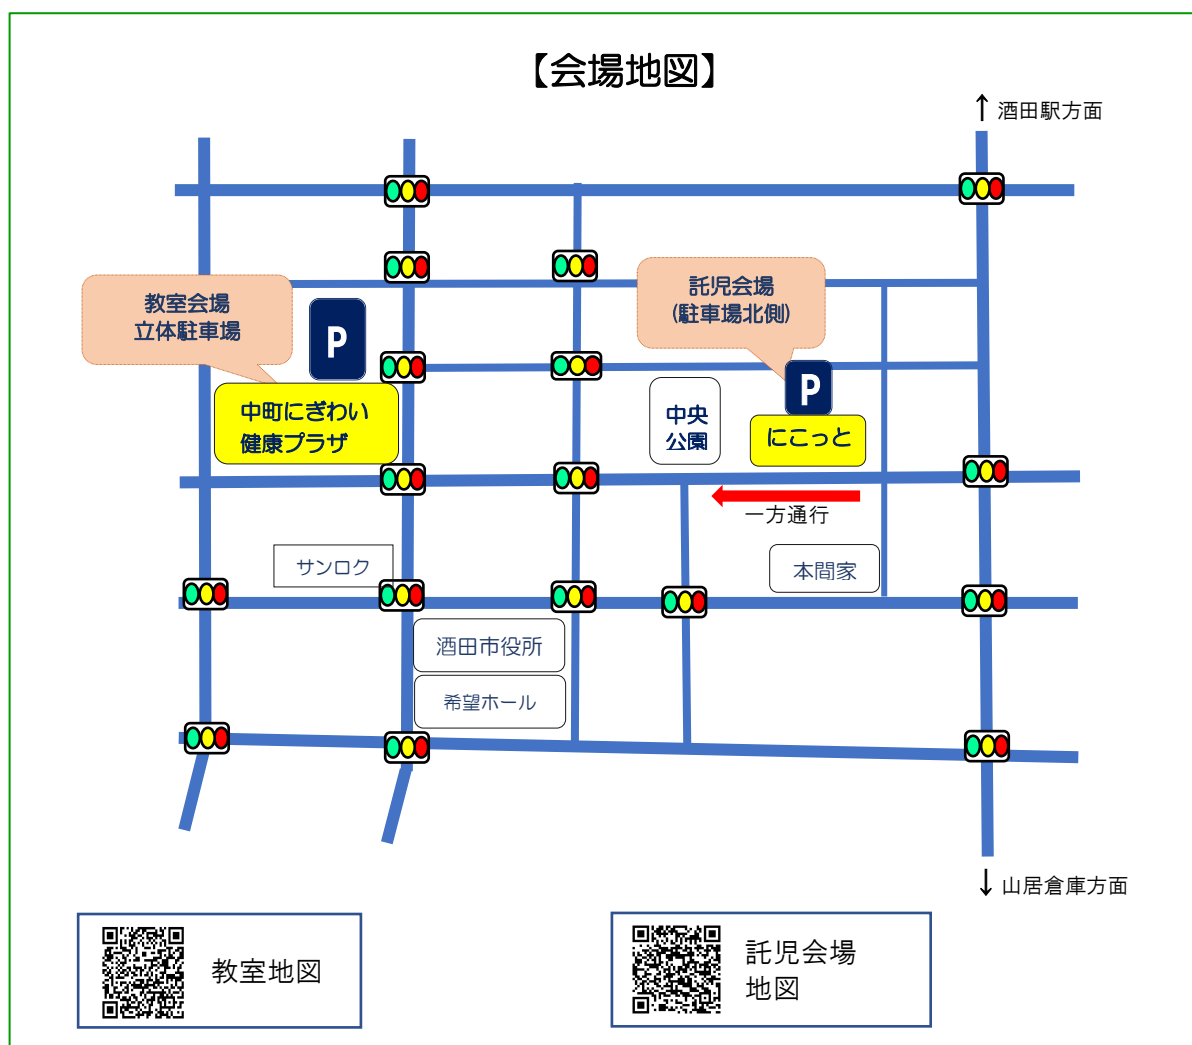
【会場地図】

↑ 酒田駅方面

教室会場
立体駐車場

P

中町にぎわい
健康プラザ

託児会場
(駐車場北側)

P

中央
公園

にこっと

一方通行

サンロク

本間家

酒田市役所

希望ホール

↓ 山居倉庫方面

教室地図

託児会場
地図